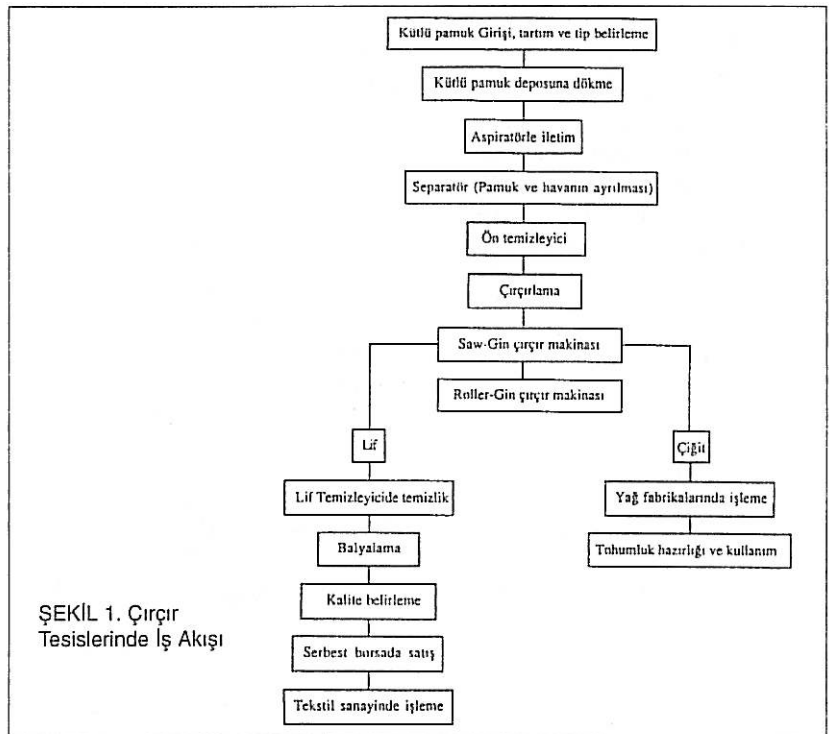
Kütlü pamuk Girişi, tartım ve tip belirleme

Kütlü pamuk deposuna dökme

Aspiratörle iletim

Separatör (Pamuk ve havanın ayrılması)

Ön temizleyici

Çırçırlama

Saw-Gin çırçır makinası

Roller-Gin çırçır makinası

Lif

Lif Temizleyicide temizlik

Balyalama

Kalite belirleme

Serbest borsada satış

Tekstil sanayinde işleme

Çiğit

Yağ fabrikalarında işleme

Tohumluk hazırlığı ve kullanım

ŞEKİL 1. Çırçır Tesislerinde İş Akışı